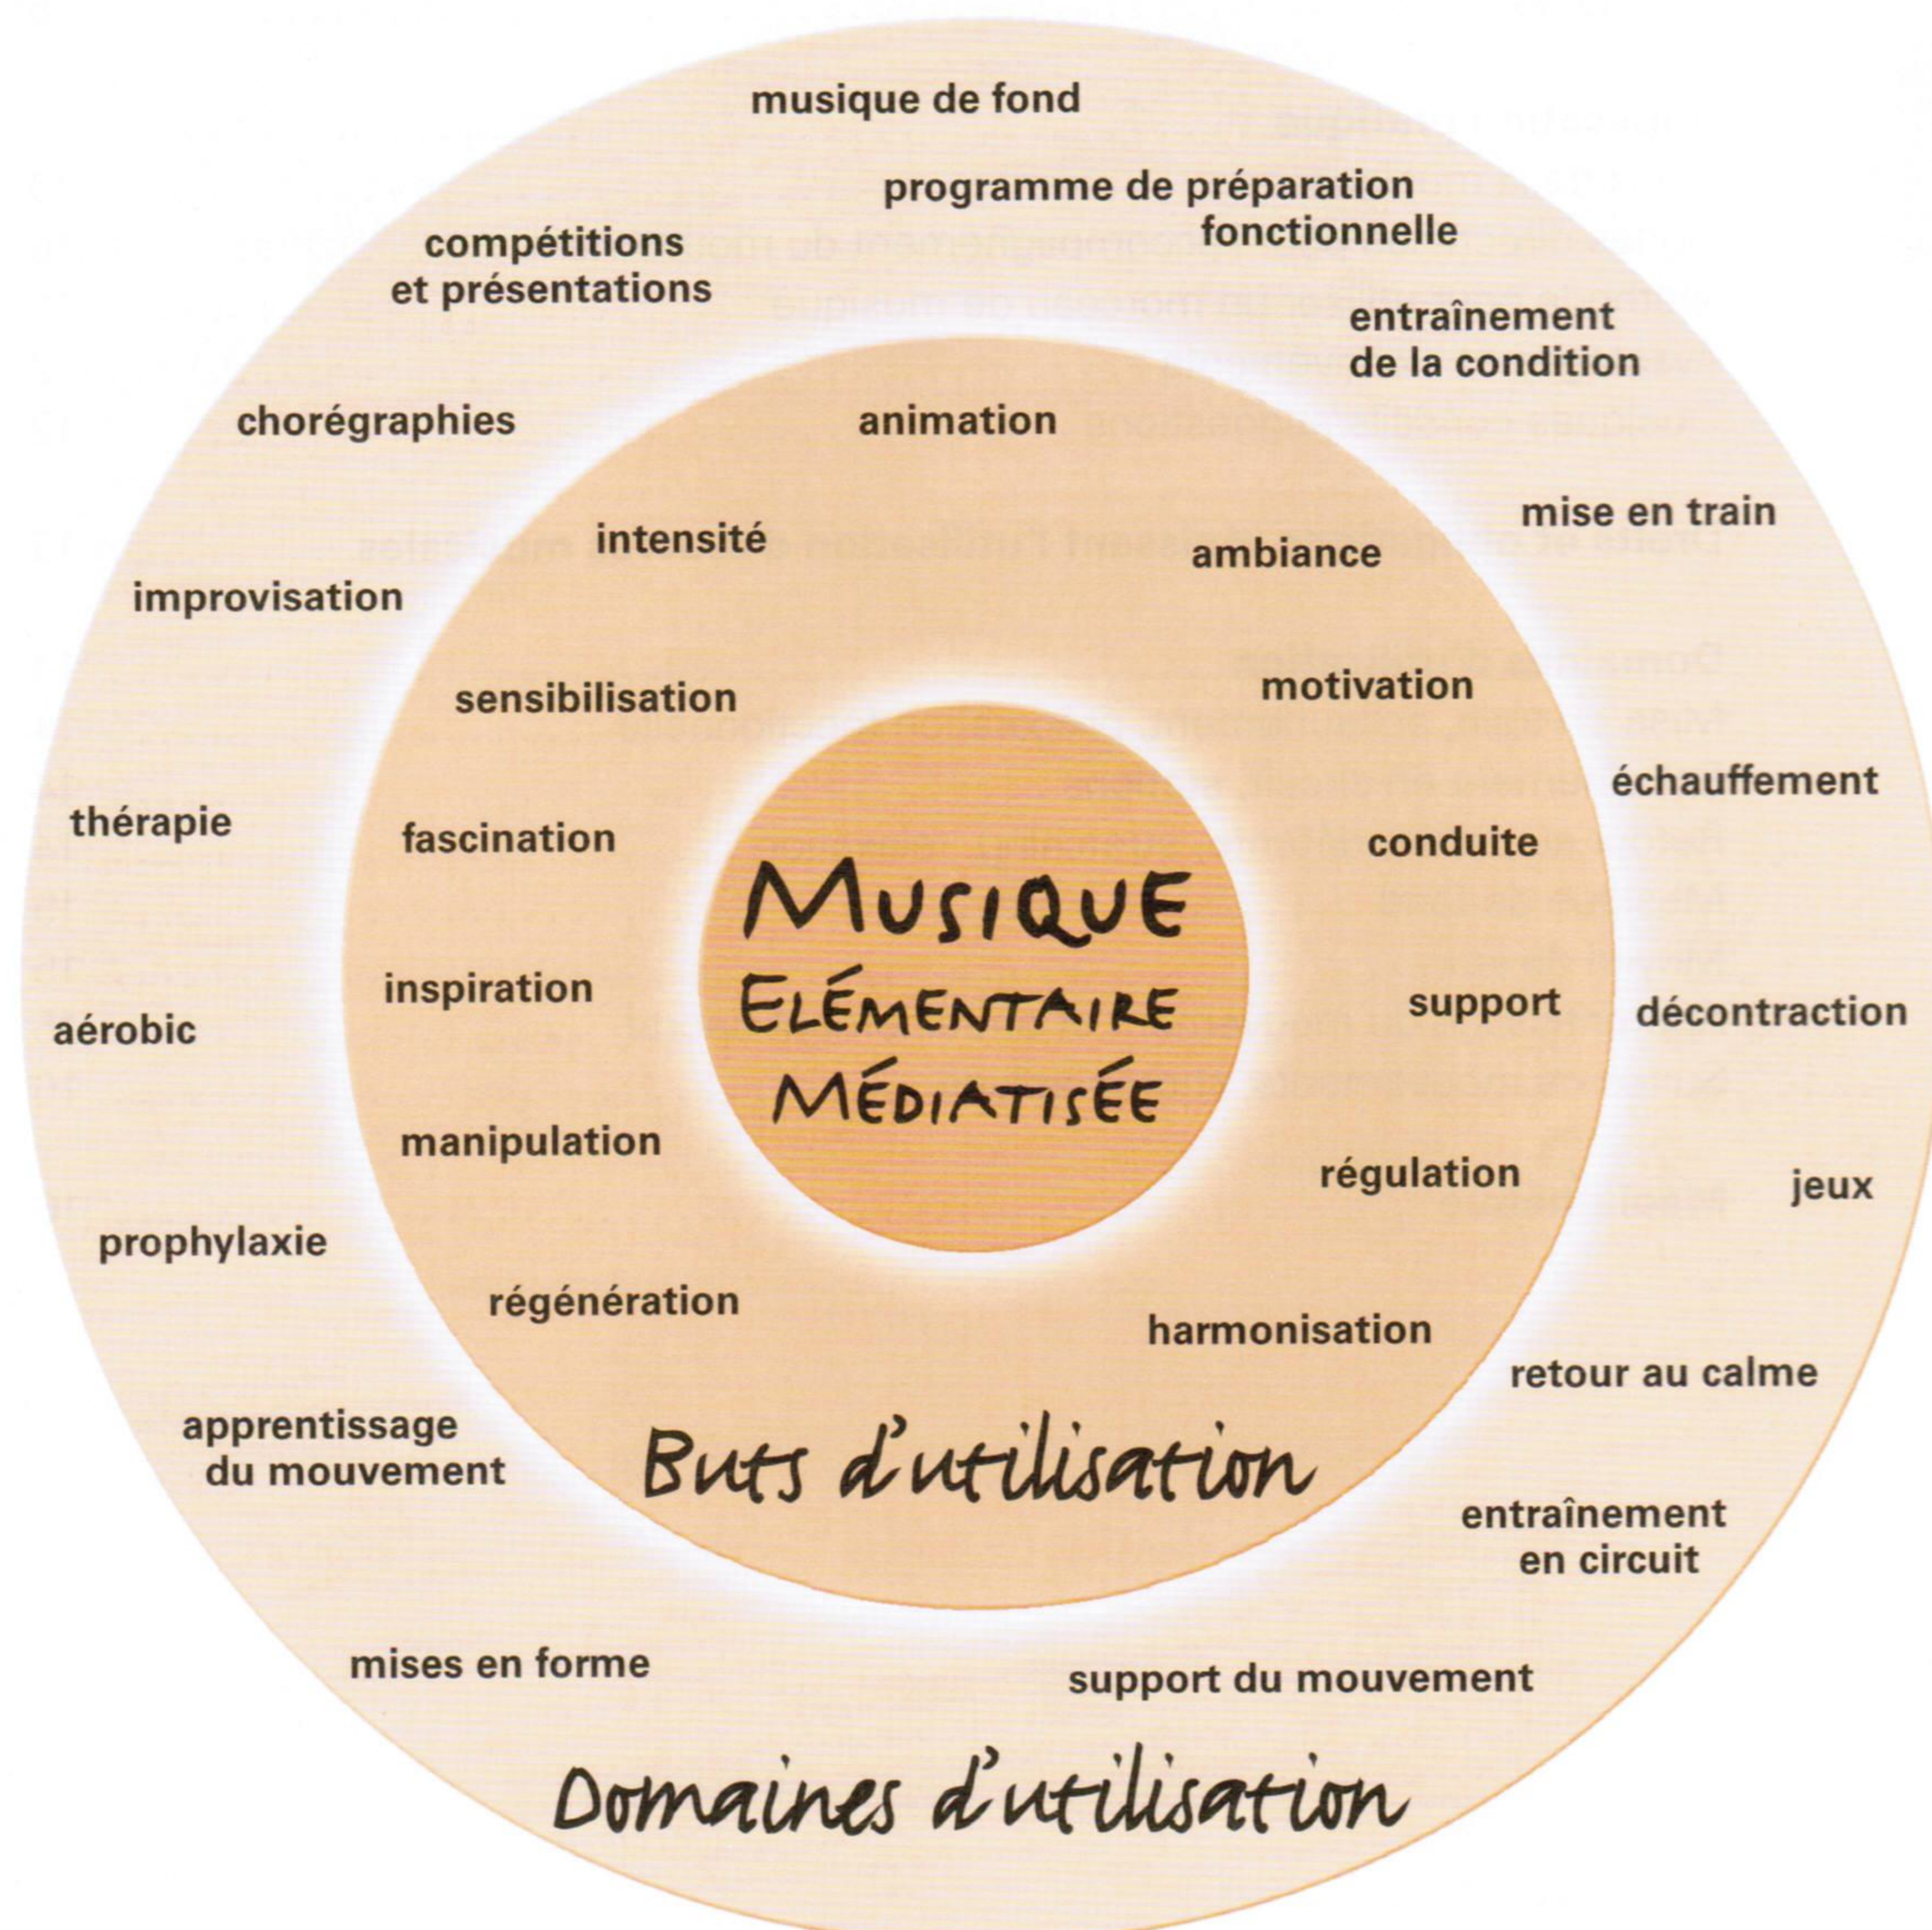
musique de fond

programme de préparation fonctionnelle

compétitions et présentations

entraînement de la condition

chorégraphies

animation

mise en train

intensité

ambiance

improvisation

sensibilisation

motivation

échauffement

thérapie

fascination

conduite

MUSIQUE
ELÉMENTAIRE
MÉDIATISÉE

inspiration

support

décontraction

aérobic

manipulation

régulation

jeux

prophylaxie

régénération

harmonisation

retour au calme

apprentissage du mouvement

Buts d'utilisation

entraînement en circuit

mises en forme

support du mouvement

Domaines d'utilisation